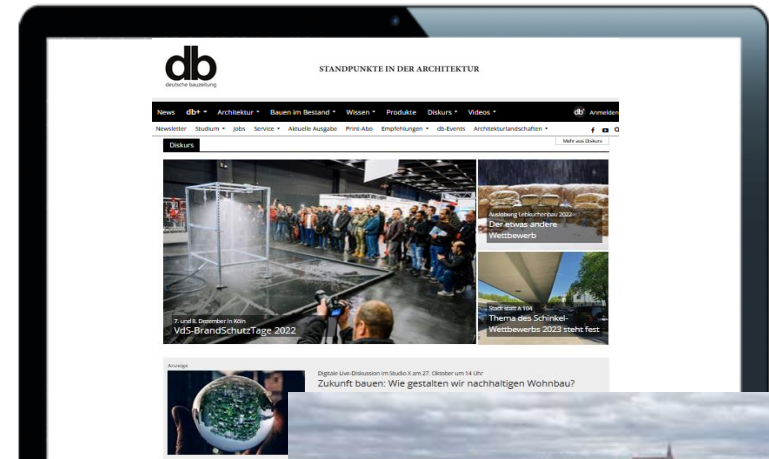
db
deutsche bauzeitung

STANDPUNKTE IN DER ARCHITEKTUR

News db+ Architektur Bauen im Bestand Wissen Produkte Diskurs Videos db Anmelden

Newsletter Studium Jobs Service Aktuelle Ausgabe Print-Abo Empfehlungen db-Events Architekturlandschaften

Diskurs

Mehr aus Diskurs

7. und 8. Dezember in Köln
VdS-BrandSchutzTage 2022

Auslobung Lebkuchenbau 2022
Der etwas andere Wettbewerb

Stadt statt A 104
Thema des Schinkel-Wettbewerbs 2023 steht fest

Anzeige

Digitale Live-Diskussion im Studio X am 27. Oktober um 14 Uhr
Zukunft bauen: Wie gestalten wir nachhaltigen Wohnbau?